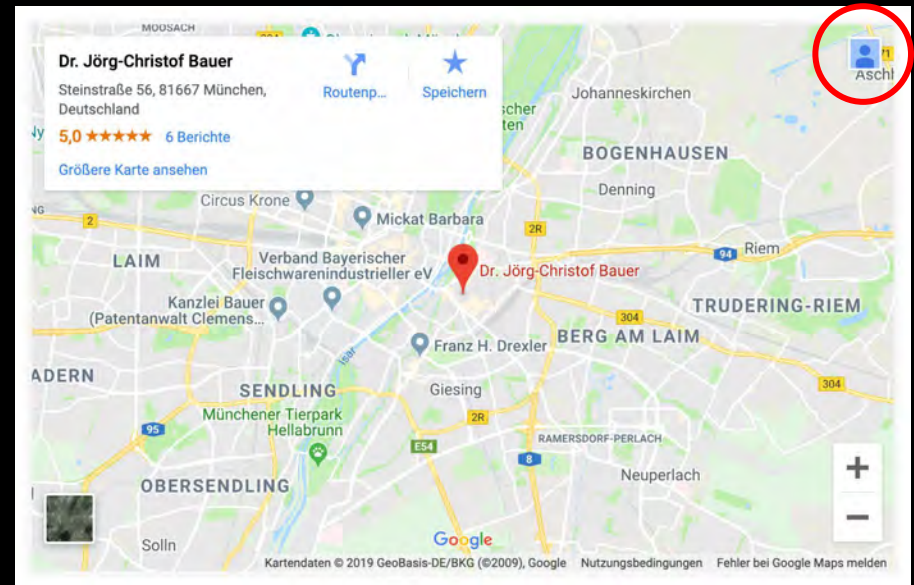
MOOSACH

Dr. Jörg-Christof Bauer
Steinstraße 56, 81667 München, Deutschland
5,0 ★★★★★ 6 Berichte
Größere Karte ansehen

Routenp...
Speichern

Aschl
Johanneskirchen
BOGENHAUSEN
Denning
Circus Krone
Mickat Barbara
2
2R
LAIM
Verband Bayerischer Fleischwarenindustrieller eV
Dr. Jörg-Christof Bauer
Riem
94
Kanzlei Bauer (Patentanwalt Clemens...
TRUDERING-RIEM
304
BERG AM LAIM
Franz H. Drexler
ADERN
Isar
SENDLING
Giesing
304
Münchener Tierpark Hellabrunn
2R
95
RAMERSDORF-PERLACH
E54
8
Neuperlach
OBERSENDLING
+
−
Solln
Google
Kartendaten © 2019 GeoBasis-DE/BKG (©2009), Google Nutzungsbedingungen Fehler bei Google Maps melden